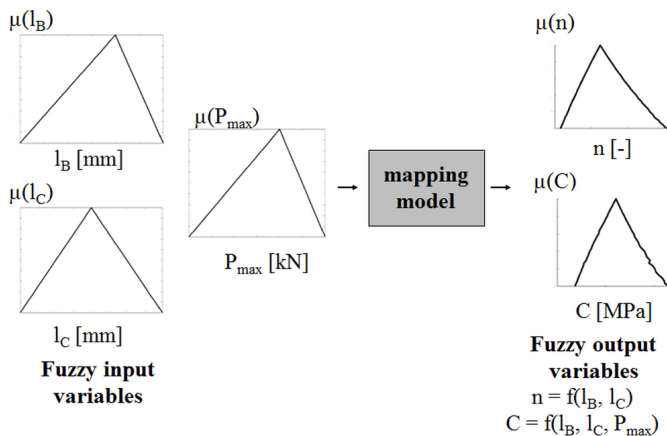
$\mu(l_B)$

$l_B$ [mm]

$\mu(l_C)$

$l_C$ [mm]

Fuzzy input variables

$\mu(P_{max})$

$P_{max}$ [kN]

mapping model

$\mu(n)$

n [-]

$\mu(C)$

C [MPa]

Fuzzy output variables

$n = f(l_B, l_C)$

$C = f(l_B, l_C, P_{max})$